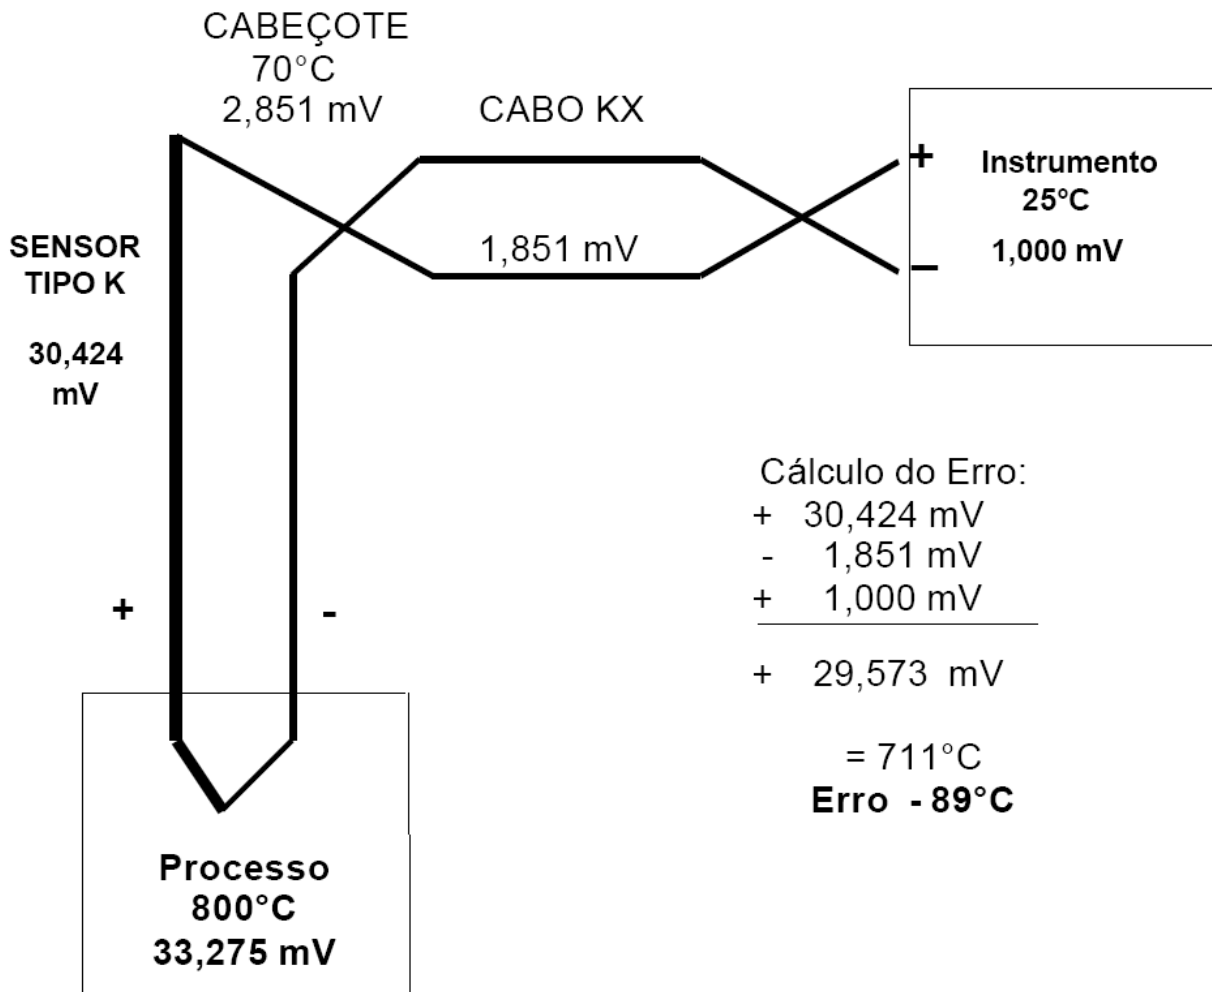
CABEÇOTE
70°C
2,851 mV

CABO KX

+
Instrumento
25°C
1,000 mV
–

SENSOR
TIPO K

30,424
mV

1,851 mV

Cálculo do Erro:
+ 30,424 mV
- 1,851 mV
+ 1,000 mV

+ 29,573 mV

= 711°C
Erro - 89°C

+

-

Processo
800°C
33,275 mV